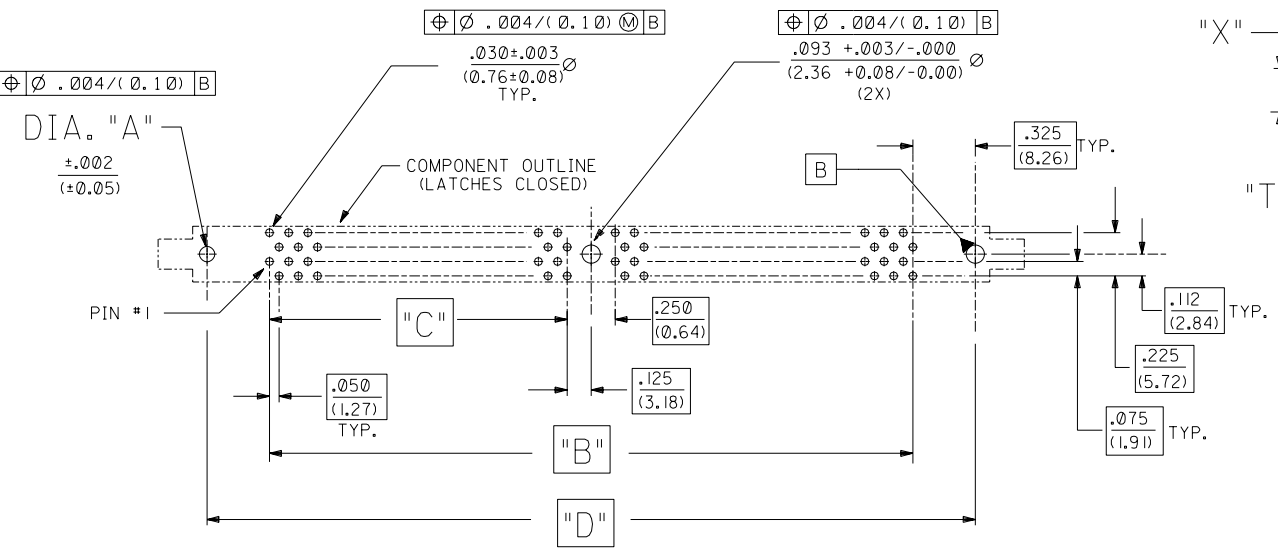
$\oplus$ | Ø .004/(0.10) Ⓜ | B

$\frac{.030\pm.003}{(0.76\pm0.08)}$ Ø
TYP.

$\oplus$ | Ø .004/(0.10) | B

$\frac{.093 \ +.003/-.000}{(2.36 \ +0.08/-0.00)}$ Ø
(2X)

"X" —

"T

$\oplus$ | Ø .004/(0.10) | B

DIA. "A"
$\frac{\pm.002}{(\pm0.05)}$

COMPONENT OUTLINE
(LATCHES CLOSED)

$\frac{.325}{(8.26)}$ TYP.

B

PIN #1

"C"

$\frac{.250}{(0.64)}$

$\frac{.112}{(2.84)}$ TYP.

$\frac{.225}{(5.72)}$

$\frac{.050}{(1.27)}$
TYP.

$\frac{.125}{(3.18)}$

"B"

$\frac{.075}{(1.91)}$ TYP.

"D"